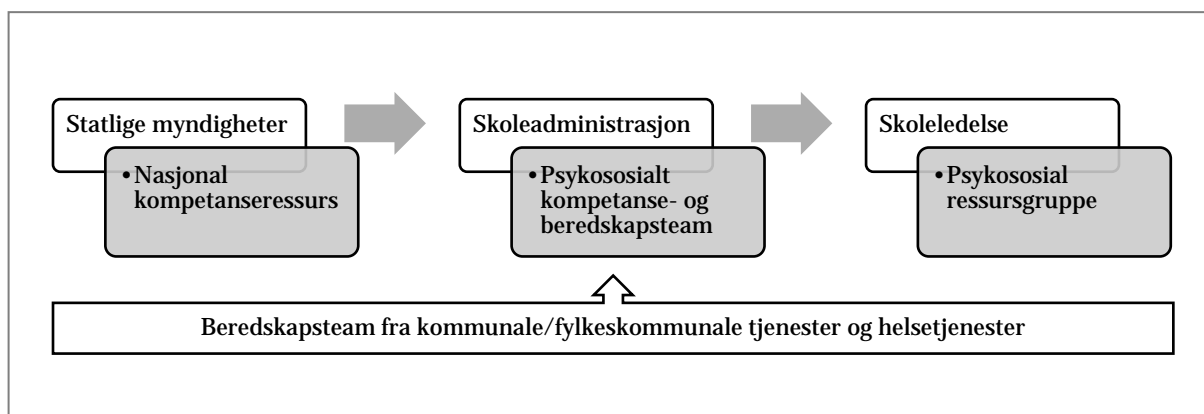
Statlige myndigheter

• Nasjonal kompetanseressurs

Skoleadministrasjon

• Psykososialt kompetanse- og beredskapsteam

Skoleledelse

• Psykososial ressursgruppe

Beredskapsteam fra kommunale/fylkeskommunale tjenester og helsetjenester